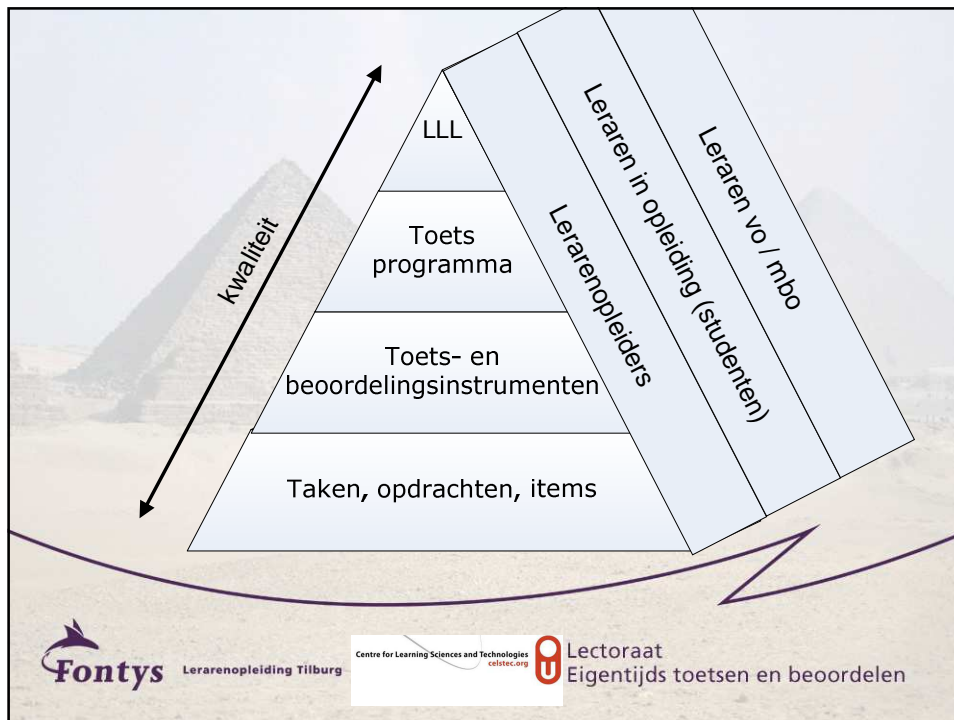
kwaliteit

LLL

Toets programma

Toets- en beoordelingsinstrumenten

Taken, opdrachten, items

Lerarenopleiders

Leraren in opleiding (studenten)

Leraren vo / mbo

Fontys Lerarenopleiding Tilburg

Centre for Learning Sciences and Technologies celstec.org

Lectoraat
Eigentijds toetsen en beoordelen